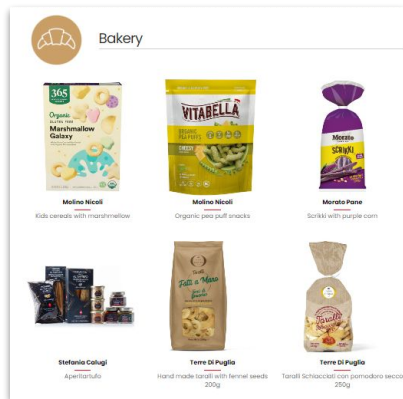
Bakery

365
Organic
GLUTEN FREE
Marshmallow Galaxy

Molino Nicoli
Kids cereals with marshmellow

VITABELLA
ORGANIC PEA PUFFS
CHEESY

Molino Nicoli
Organic pea puff snacks

Morato
SCRIKKI

Morato Pane
Scrikki with purple corn

Stefania Calugi
Aperitartufo

Taralli
Fatti a Mano
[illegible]

Terre Di Puglia
Hand made taralli with fennel seeds 200g

Taralli

Terre Di Puglia
Taralli Schiacciati con pomodoro secco 250g